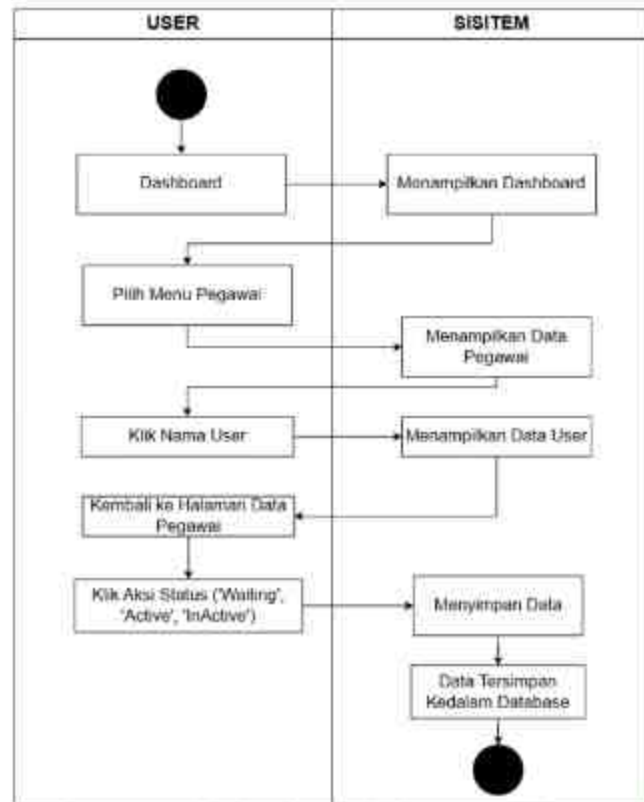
USER

SISITEM

Dashboard

Menampilkan Dashboard

Pilih Menu Pegawai

Menampilkan Data Pegawai

Klik Nama User

Menampilkan Data User

Kembali ke Halaman Data Pegawai

Klik Aksi Status ('Waiting', 'Active', 'InActive')

Menyimpan Data

Data Tersimpan Kedalam Database